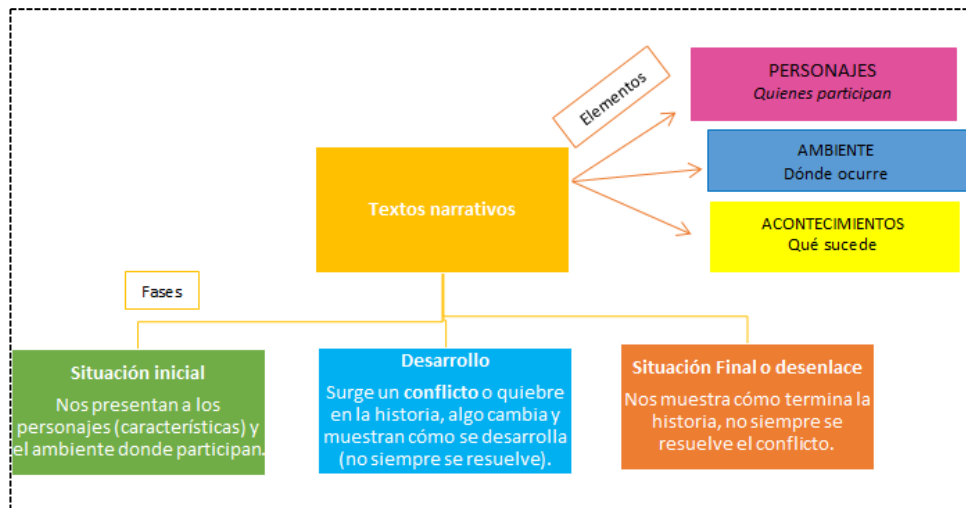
Textos narrativos

Elementos

PERSONAJES
*Quienes participan*

AMBIENTE
Dónde ocurre

ACONTECIMIENTOS
Qué sucede

Fases

**Situación inicial**
Nos presentan a los personajes (características) y el ambiente donde participan.

**Desarrollo**
Surge un **conflicto** o quiebre en la historia, algo cambia y muestran cómo se desarrolla (no siempre se resuelve).

**Situación Final o desenlace**
Nos muestra cómo termina la historia, no siempre se resuelve el conflicto.